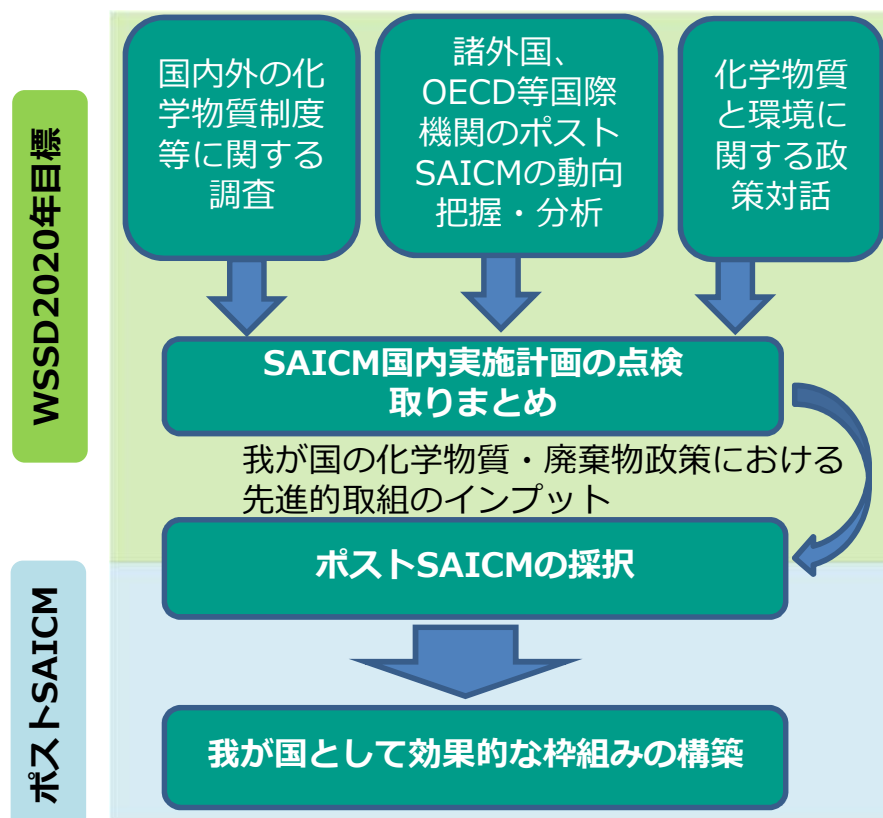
WSSD2020年目標

国内外の化学物質制度等に関する調査

諸外国、OECD等国際機関のポストSAICMの動向把握・分析

化学物質と環境に関する政策対話

SAICM国内実施計画の点検取りまとめ

我が国の化学物質・廃棄物政策における先進的取組のインプット

ポストSAICM

ポストSAICMの採択

我が国として効果的な枠組みの構築